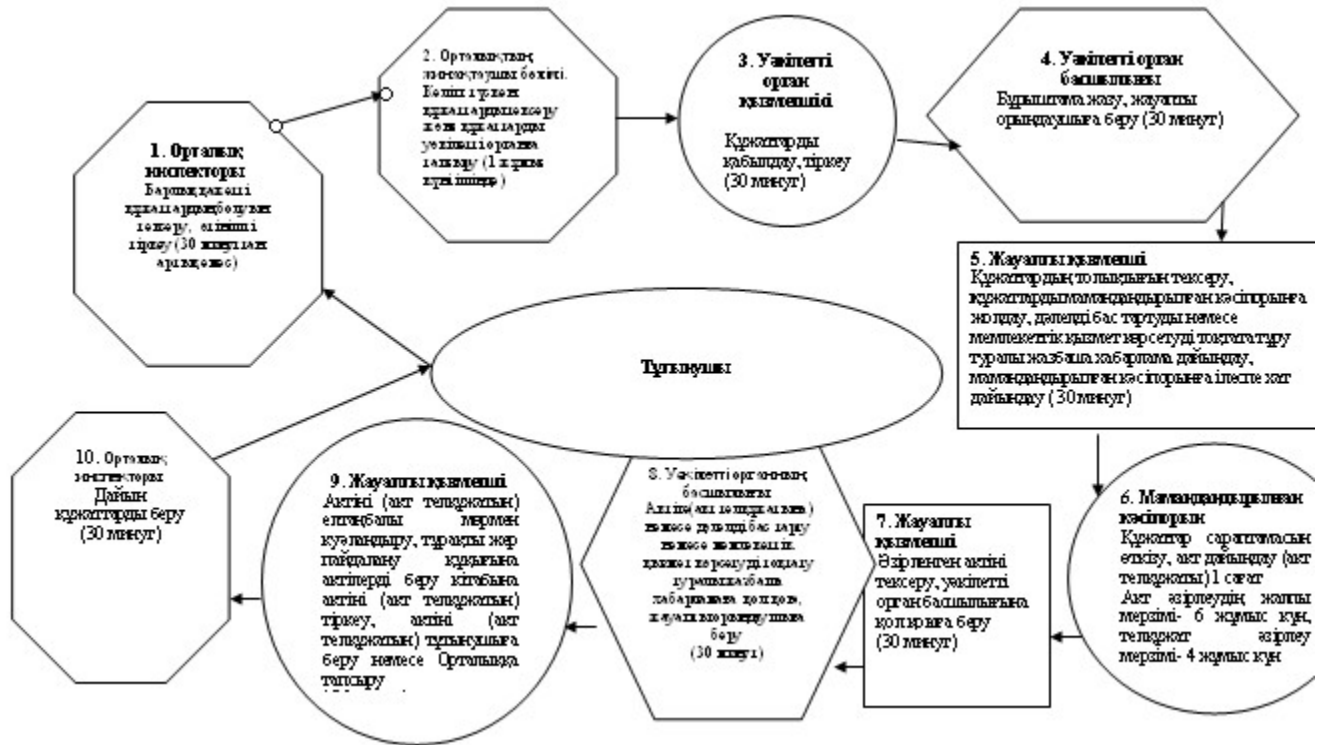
1. Орталық инспекторы
Барлық қажетті құжаттардың болуын тексеру, өтінішті тіркеу (30 минуттан аспайды)

2. Орталықтың жинақтаушы бөлімі. Келіп түскен құжаттардың тексеру және құжаттарды уәкілетті органға тапсыру (1 жұмыс күні ішінде)

3. Уәкілетті орган қызметкері
Құжаттарды қабылдау, тіркеу (30 минут)

4. Уәкілетті орган басшылығы
Бұрыштама жазу, жауапты орындаушыға беру (30 минут)

5. Жауапты қызметкері
Құжаттардың толықтығын тексеру, құжаттарды мамандандырылған кәсіпорнына жолдау, дәлелді бас тартуды немесе мемлекеттік қызмет көрсетуді тоқтатуды туралы жазбаша хабарлама дайындау, мамандандырылған кәсіпорнына ілеспе хат дайындау (30 минут)

Тұтынушы

10. Орталық инспекторы
Дайын құжаттарды беру (30 минут)

9. Жауапты қызметкері
Актіні (акт телнұсқасын) елтаңбалы мөрмен куәландыру, тұрақты жер пайдалану құқығына актілерді беру кітабына актіні (акт телнұсқасын) тіркеу, актіні (акт телнұсқасын) тұтынушыға беру немесе Орталыққа тапсыру

8. Уәкілетті органның басшылығы
Актіге (акт телнұсқасына) немесе дәлелді бас тарту немесе мемлекеттік қызмет көрсетуді тоқтату туралы жазбаша хабарламаға қол қою, жауапты орындаушыға беру
(30 минут)

7. Жауапты қызметкері
Әзірленген актіні тексеру, уәкілетті орган басшылығына қол қоюға беру (30 минут)

6. Мамандандырылған кәсіпорын
Құжаттар сараптамасын өткізу, акт дайындау (акт телнұсқасы) 1 сағат
Акт әзірлеудің жалпы мерзімі- 6 жұмыс күн, телнұсқат әзірлеу мерзімі- 4 жұмыс күн